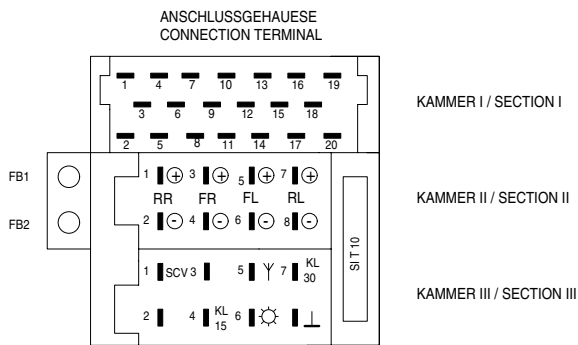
ANSCHLUSSGEHAEUSE
CONNECTION TERMINAL

1 4 7 10 13 16 19
3 6 9 12 15 18
2 5 8 11 14 17 20

KAMMER I / SECTION I

FB1
FB2

1 ⊕ 3 ⊕ 5 ⊕ 7 ⊕
RR FR FL RL
2 ⊖ 4 ⊖ 6 ⊖ 8 ⊖

KAMMER II / SECTION II

SI T 10

1 SCV 3 5 7 KL 30
2 4 KL 15 6

KAMMER III / SECTION III